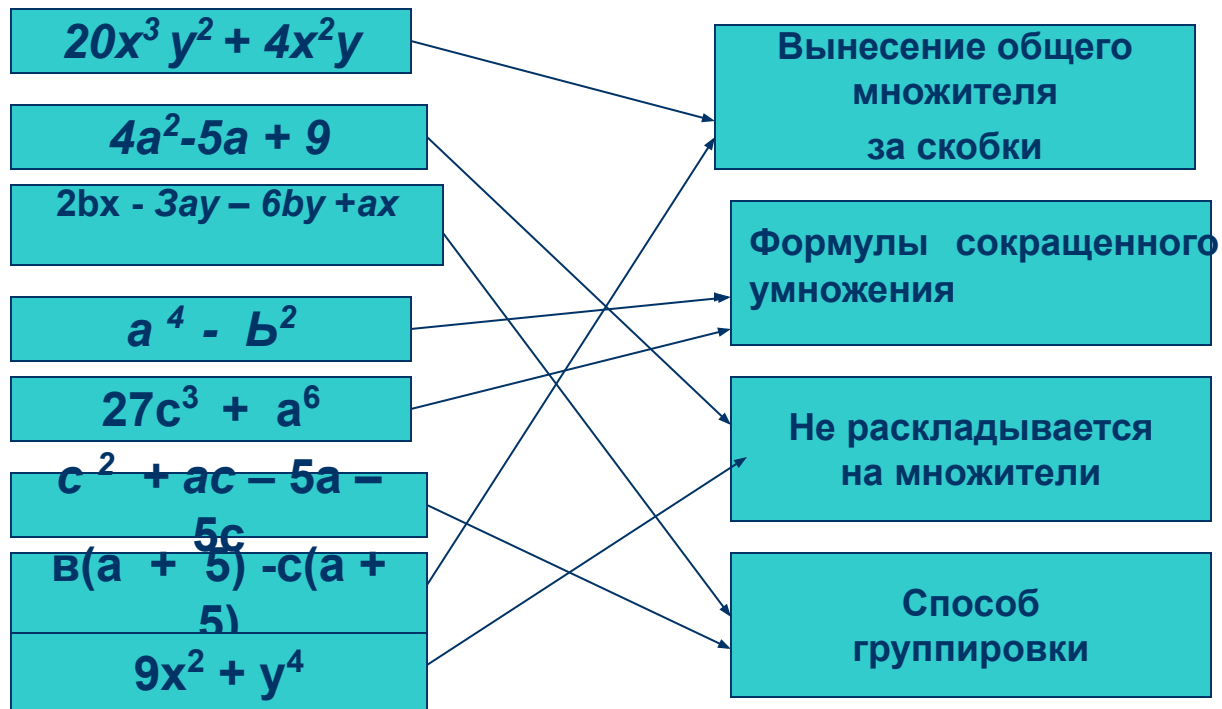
$20x^3 y^2 + 4x^2y$

$4a^2$-5a + 9

2bx - 3ay – 6by +ax

a $^4$ - Ь$^2$

27c$^3$ + a$^6$

c $^2$ + ac – 5a – 5c

в(a + 5) -c(a + 5)

9x$^2$ + y$^4$

Вынесение общего множителя за скобки

Формулы сокращенного умножения

Не раскладывается на множители

Способ группировки